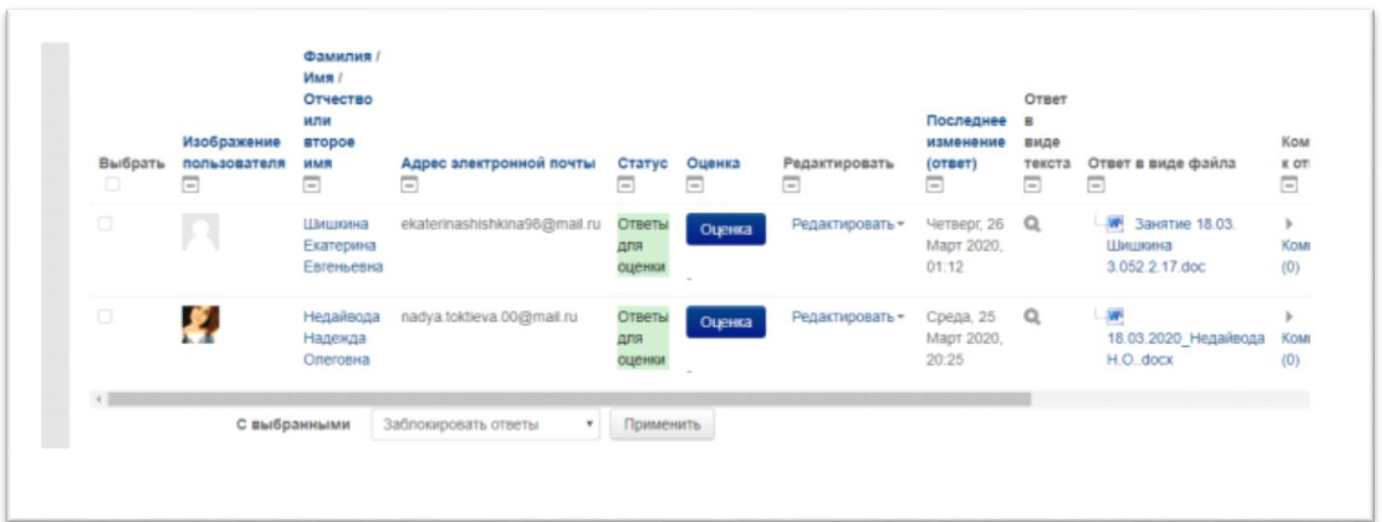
| Выбрать | Изображение пользователя | Фамилия / Имя / Отчество или второе имя | Адрес электронной почты | Статус | Оценка | Редактировать | Последнее изменение (ответ) | Ответ в виде текста | Ответ в виде файла | Ком к от |
|---|---|---|---|---|---|---|---|---|---|---|
| | | Шишкина Екатерина Евгеньевна | ekaterinashishkina96@mail.ru | Ответы для оценки | Оценка - | Редактировать | Четверг, 26 Март 2020, 01:12 | | Занятие 18.03. Шишкина 3.052.2.17.doc | Ком (0) |
| | | Недайвода Надежда Олеговна | nadya.toktieva.00@mail.ru | Ответы для оценки | Оценка - | Редактировать | Среда, 25 Март 2020, 20:25 | | 18.03.2020_Недайвода Н.О..docx | Ком (0) |

С выбранными Заблокировать ответы Применить